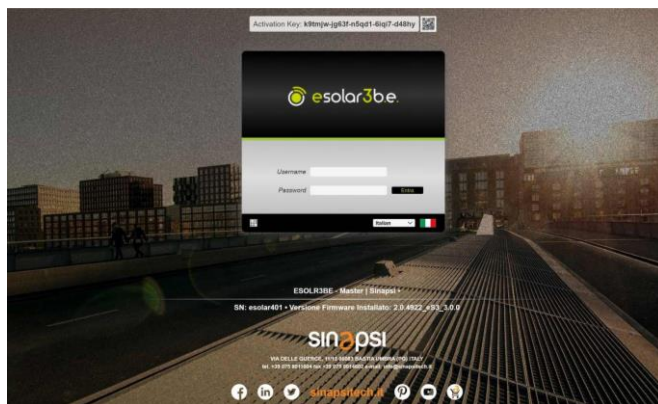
Activation Key: k9tmjw-jg63f-n5qd1-6iqi7-d48hy

esolar3b.e.

Username

Password

Entra

Italian

ESOLR3BE - Master | Sinapsi •

SN: esolar401 • Versione Firmware Installato: 2.0.4922_e93_3.0.0

sinapsi

VIA DELLE QUERCE, 11/13 06083 BASTIA UMBRA (PG) ITALY
tel. +39 075 8011604 fax +39 075 8014602 e-mail: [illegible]

sinapsitech.it